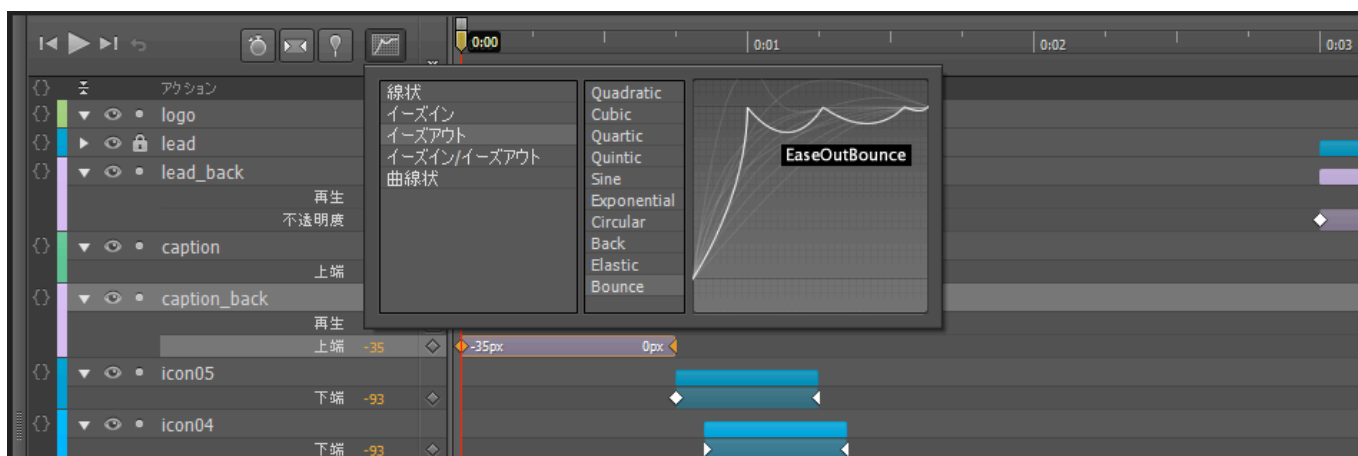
0:00
0:01
0:02
0:03
{}
アクション
{} logo
{} lead
{} lead_back
再生
不透明度
{} caption
上端
{} caption_back
再生
上端 -35
-35px
0px
{} icon05
下端 -93
{} icon04
下端 -93

線状
イーズイン
イーズアウト
イーズイン/イーズアウト
曲線状

Quadratic
Cubic
Quartic
Quintic
Sine
Exponential
Circular
Back
Elastic
Bounce

EaseOutBounce